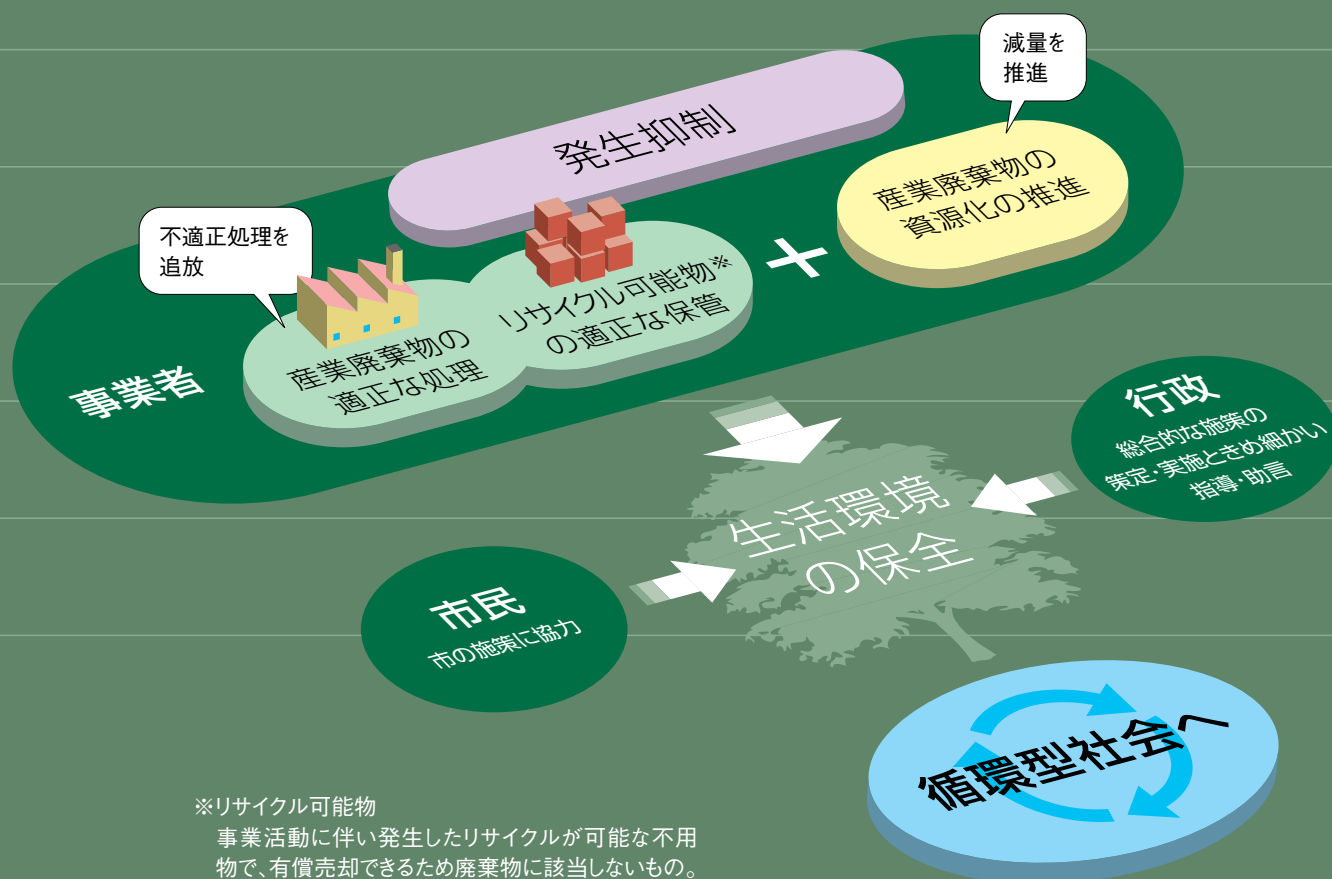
減量を推進

発生抑制

産業廃棄物の資源化の推進

不適正処理を追放

リサイクル可能物※の適正な保管

産業廃棄物の適正な処理

+

事業者

行政
総合的な施策の策定・実施ときめ細かい指導・助言

生活環境の保全

市民
市の施策に協力

循環型社会へ

※リサイクル可能物
事業活動に伴い発生したリサイクルが可能な不用物で、有償売却できるため廃棄物に該当しないもの。